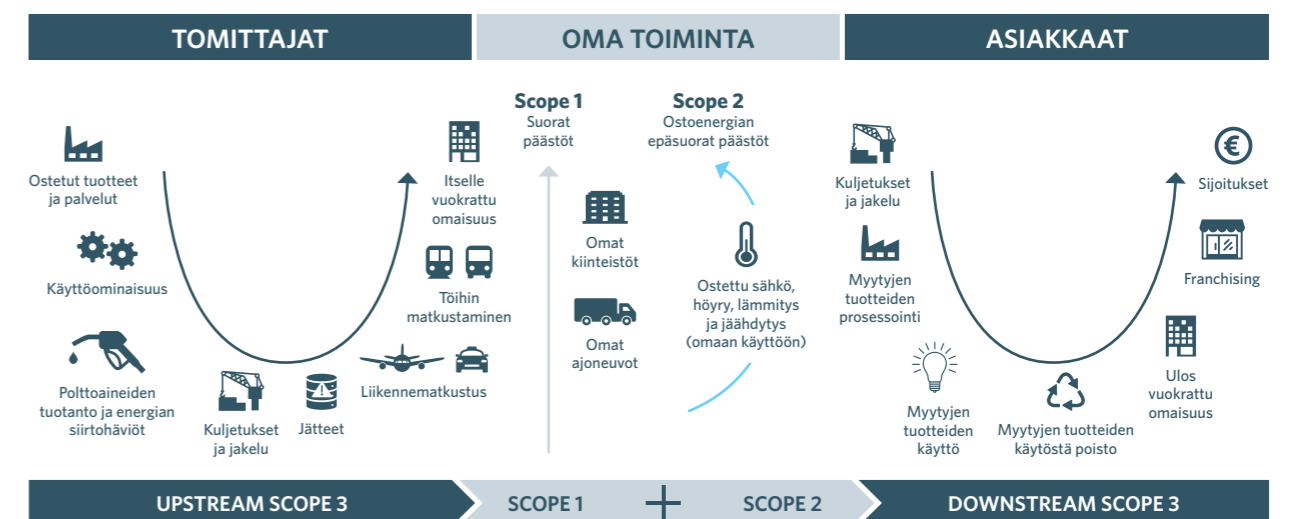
TOMITTAJAT

OMA TOIMINTA

ASIAKKAAT

Ostetut tuotteet ja palvelut

Käyttöominaisuus

Polttoaineiden tuotanto ja energian siirtohäviöt

Kuljetukset ja jakelu

Jätteet

Liikennematkustus

Töihin matkustaminen

Itselle vuokrattu omaisuus

Scope 1
Suorat päästöt

Omat kiinteistöt

Omat ajoneuvot

Scope 2
Ostoenergian epäsuorat päästöt

Ostettu sähkö, höyry, lämmitys ja jäähdytys (omaan käyttöön)

Kuljetukset ja jakelu

Myytyjen tuotteiden prosessointi

Myytyjen tuotteiden käyttö

Myytyjen tuotteiden käytöstä poisto

Ulos vuokrattu omaisuus

Franchising

Sijoitukset

UPSTREAM SCOPE 3

SCOPE 1

+

SCOPE 2

DOWNSTREAM SCOPE 3